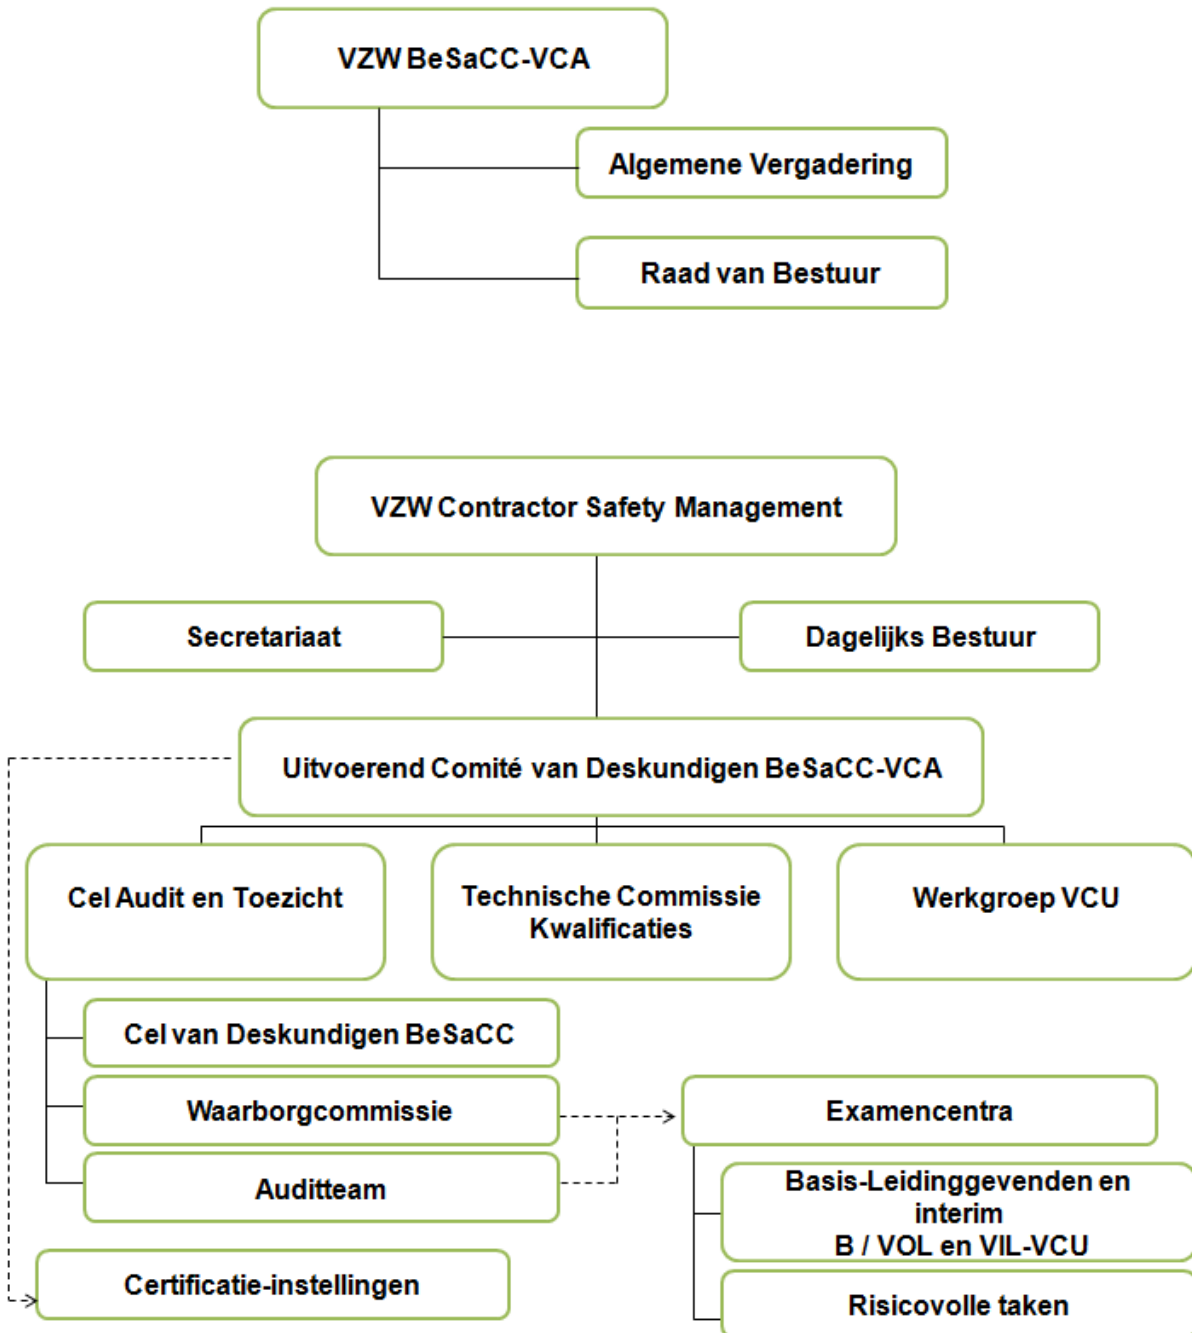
VZW BeSaCC-VCA

Algemene Vergadering

Raad van Bestuur

VZW Contractor Safety Management

Secretariaat

Dagelijks Bestuur

Uitvoerend Comité van Deskundigen BeSaCC-VCA

Cel Audit en Toezicht

Technische Commissie Kwalificaties

Werkgroep VCU

Cel van Deskundigen BeSaCC

Waarborgcommissie

Auditteam

Examencentra

Basis-Leidinggevenden en interim B / VOL en VIL-VCU

Certificatie-instellingen

Risicovolle taken